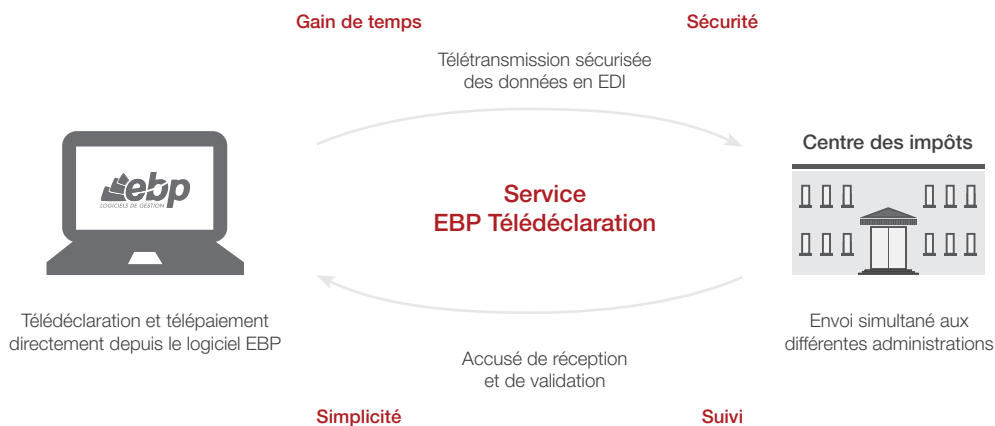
Gain de temps

Sécurité

Télétransmission sécurisée des données en EDI

ebp
LOGICIELS DE GESTION

Service
EBP Télédéclaration

Centre des impôts

Télédéclaration et télépaiement directement depuis le logiciel EBP

Envoi simultané aux différentes administrations

Accusé de réception et de validation

Simplicité

Suivi